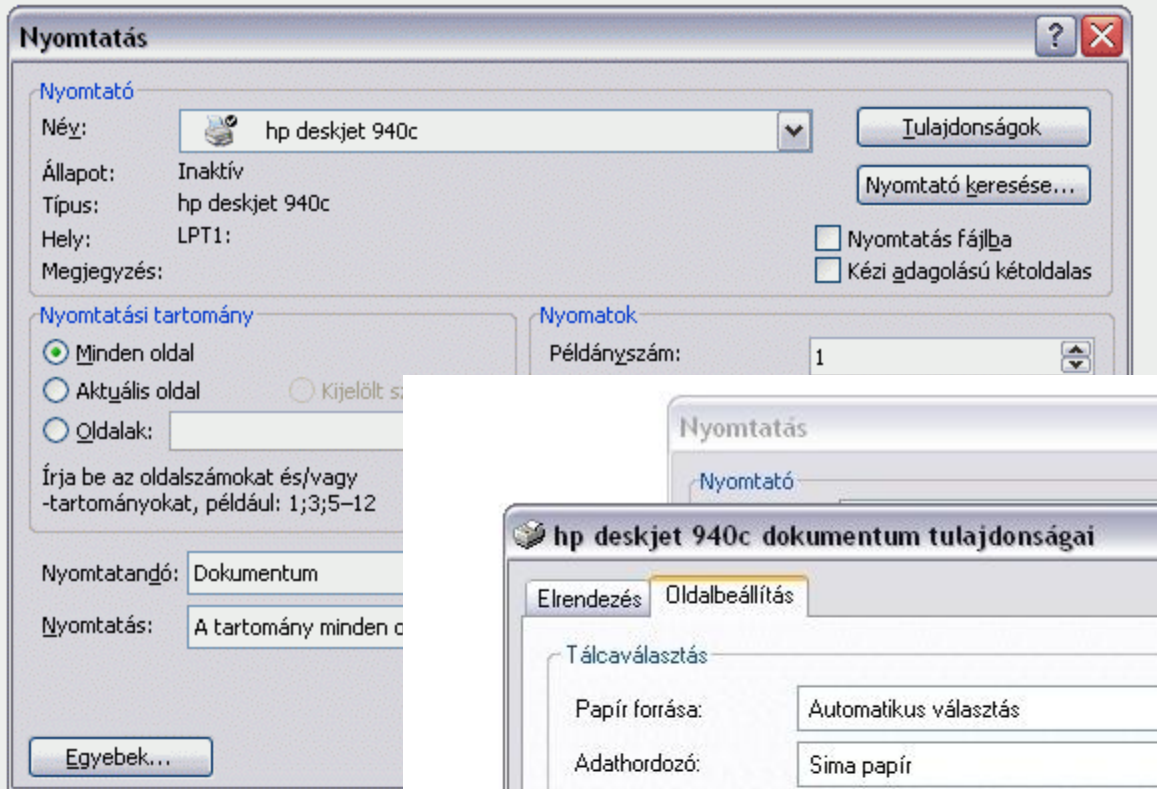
Nyomtatás

Nyomtató

Név: hp deskjet 940c

Tulajdonságok

Állapot: Inaktív

Nyomtató keresése...

Típus: hp deskjet 940c

Hely: LPT1:

Nyomtatás fájlba

Megjegyzés:

Kézi adagolású kétoldalas

Nyomtatási tartomány

Minden oldal

Aktuális oldal

Kijelölt s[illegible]

Oldalak:

Írja be az oldalszámokat és/vagy -tartományokat, például: 1;3;5–12

Nyomatok

Példányszám: 1

Nyomtatandó: Dokumentum

Nyomtatás: A tartomány minden o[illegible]

Egyebek...

Nyomtatás

Nyomtató

hp deskjet 940c dokumentum tulajdonságai

Elrendezés

Oldalbeállítás

Tálcaválasztás

Papír forrása: Automatikus választás

Adathordozó: Sima papír